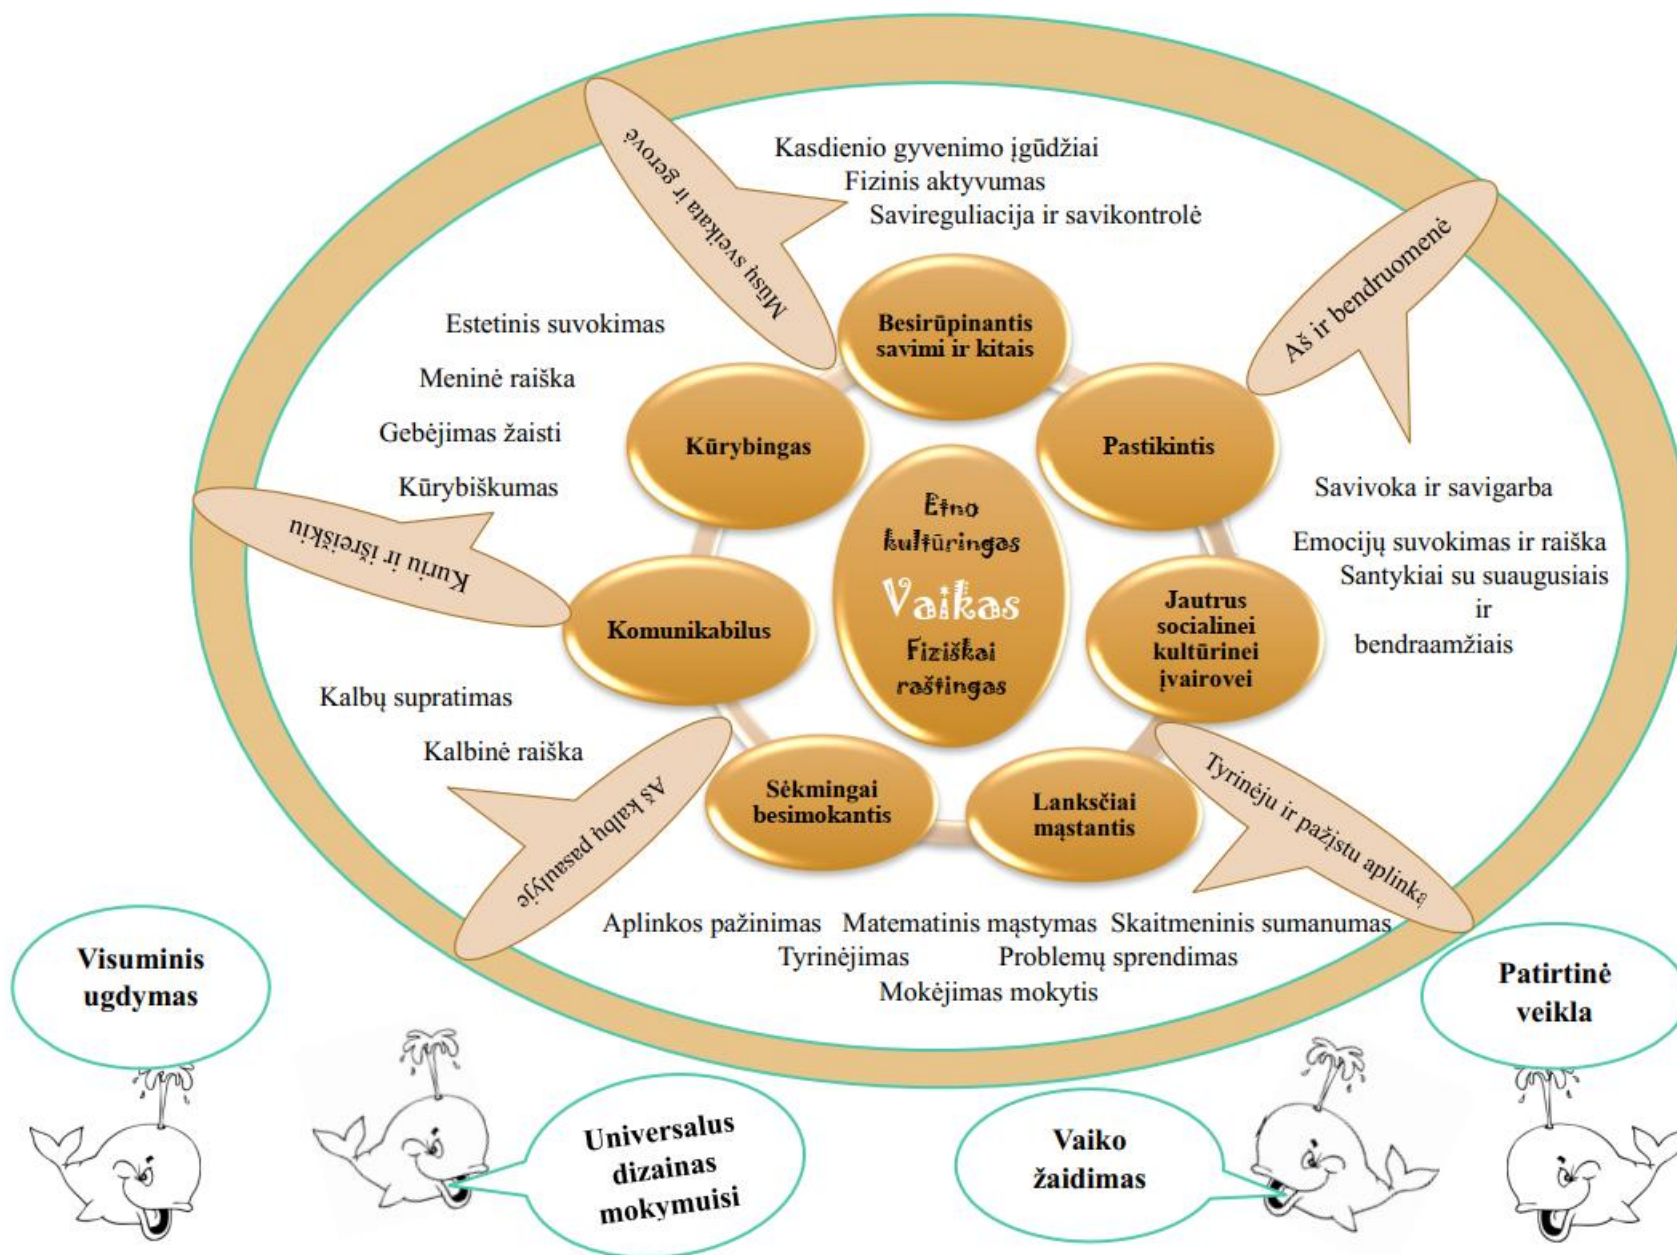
Mūsų sveikata ir gerovė

Kasdienio gyvenimo įgūdžiai
Fizinis aktyvumas
Savireguliacija ir savikontrolė

Aš ir bendruomenė

Estetinis suvokimas
Meninė raiška
Gebėjimas žaisti
Kūrybiškumas

Kuriu ir išreiškiu

Besirūpinantis savimi ir kitais

Kūrybingas

Pastikintis

Etno kultūringas
Vaikas
Fiziškai raštingas

Savivoka ir savigarba
Emocijų suvokimas ir raiška
Santykiai su suaugusiais ir bendraamžiais

Komunikabilus

Jautrus socialinei kultūrinei įvairovei

Kalbų supratimas
Kalbinė raiška

Aš kalbų pasaulyje

Sėkmingai besimokantis

Lanksčiai mąstantis

Tyrinėju ir pažįstu aplinką

Aplinkos pažinimas Matematinis mąstymas Skaitmeninis sumanumas
Tyrinėjimas Problemų sprendimas
Mokėjimas mokytis

Visuminis ugdymas

Universalus dizainas mokymuisi

Vaiko žaidimas

Patirtinė veikla